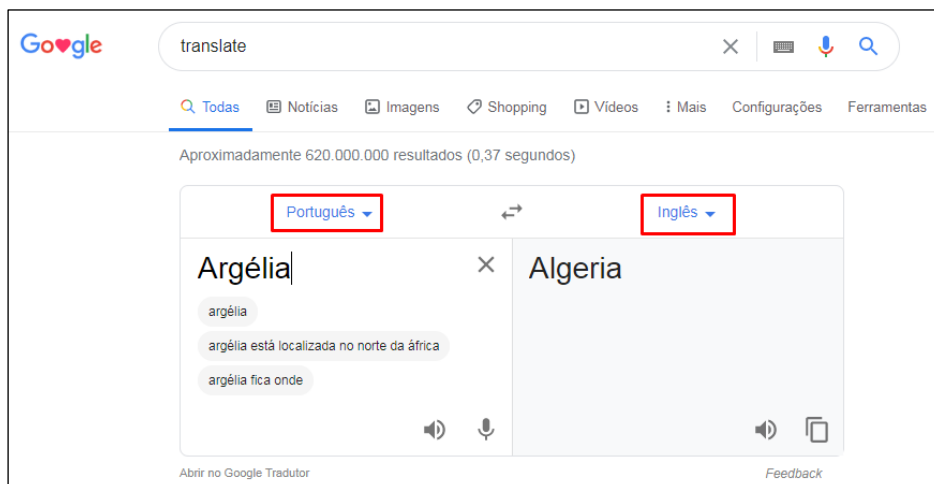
Google

translate

Todas Notícias Imagens Shopping Vídeos Mais Configurações Ferramentas

Aproximadamente 620.000.000 resultados (0,37 segundos)

Português Inglês

Argélia

argélia

argélia está localizada no norte da áfrica

argélia fica onde

Algeria

Abrir no Google Tradutor

Feedback